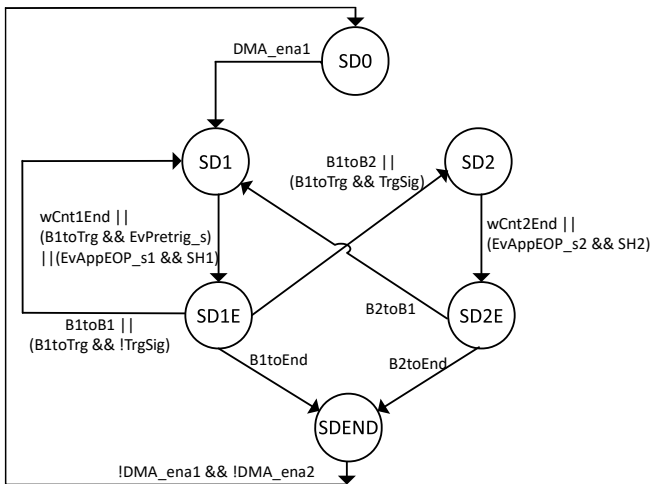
DMA_ena1

SD0

SD1

B1toB2 ||
(B1toTrg && TrgSig)

SD2

wCnt1End ||
(B1toTrg && EvPretrig_s)
||(EvAppEOP_s1 && SH1)

wCnt2End ||
(EvAppEOP_s2 && SH2)

SD1E

B2toB1

SD2E

B1toB1 ||
(B1toTrg && !TrgSig)

B1toEnd

B2toEnd

SDEND

!DMA_ena1 && !DMA_ena2